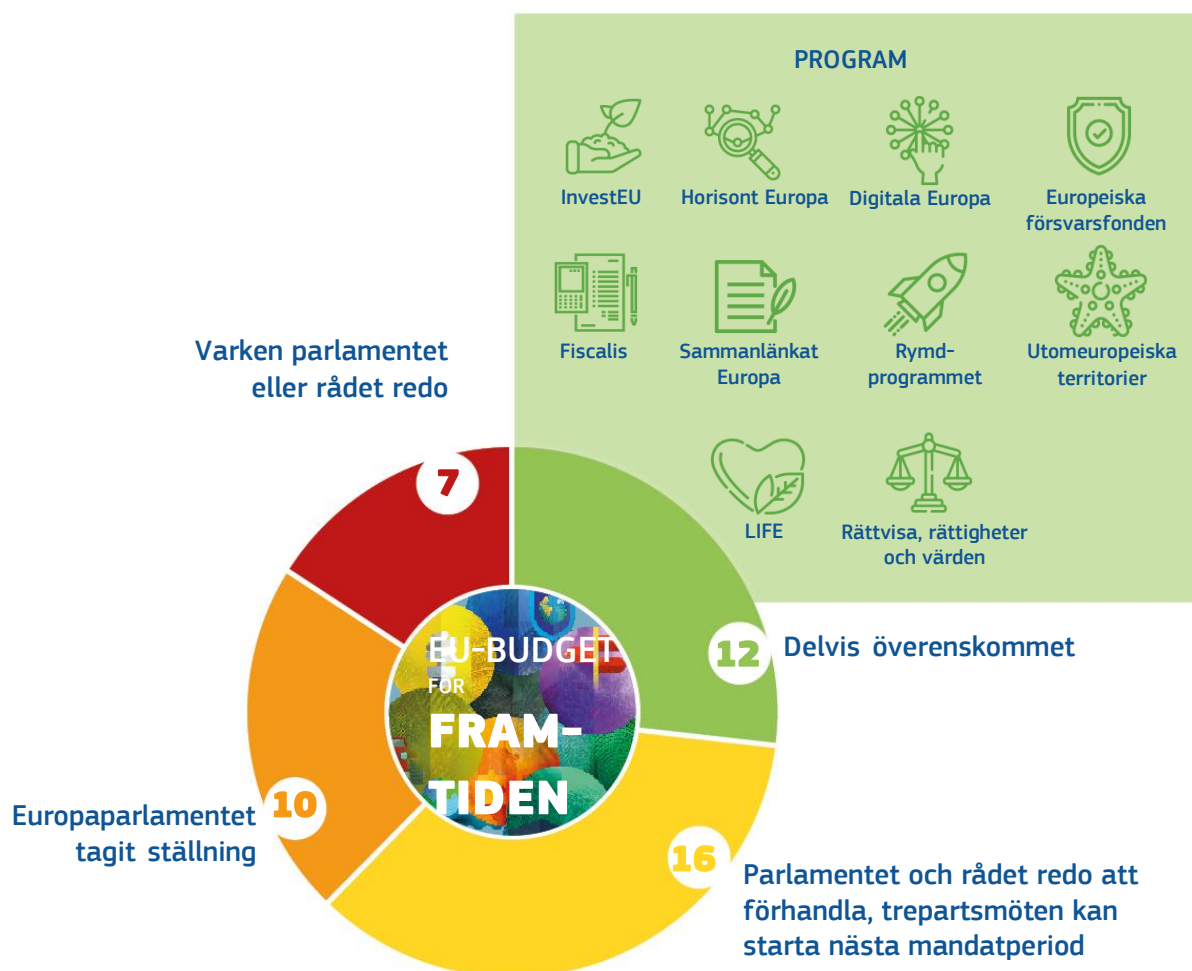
PROGRAM

InvestEU

Horisont Europa

Digitala Europa

Europeiska försvarsfonden

Fiscalis

Sammanlänkat Europa

Rymdprogrammet

Utomeuropeiska territorier

LIFE

Rättvisa, rättigheter och värden

Varken parlamentet eller rådet redo

7

12

Delvis överenskommet

EU-BUDGET FÖR FRAMTIDEN

Europaparlamentet tagit ställning

10

16

Parlamentet och rådet redo att förhandla, trepartsmöten kan starta nästa mandatperiod